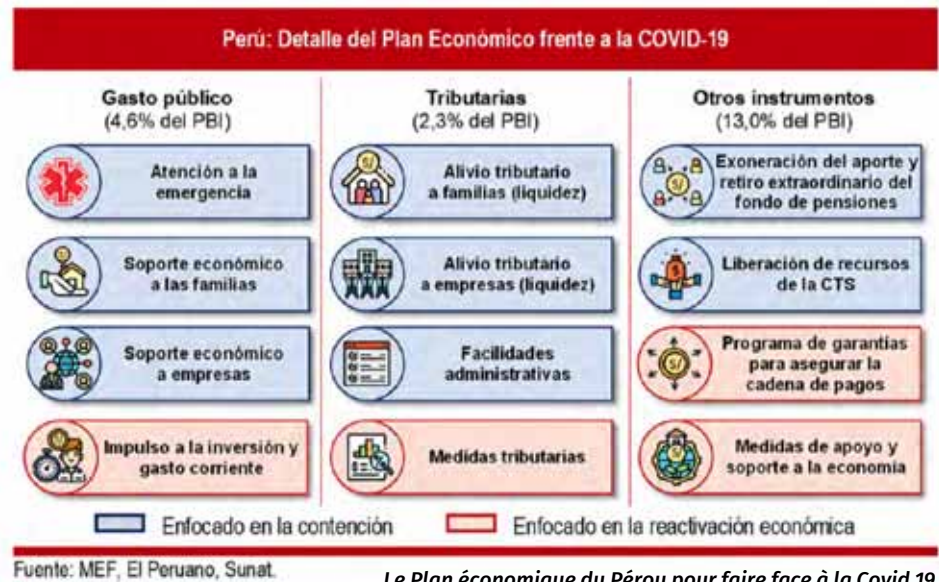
Perú: Detalle del Plan Económico frente a la COVID-19

Gasto público
(4,6% del PBI)

Atención a la emergencia

Soporte económico a las familias

Soporte económico a empresas

Impulso a la inversión y gasto corriente

Tributarias
(2,3% del PBI)

S/

Alivio tributario a familias (liquidez)

Alivio tributario a empresas (liquidez)

Facilidades administrativas

Medidas tributarias

Otros instrumentos
(13,0% del PBI)

S/

Exoneración del aporte y retiro extraordinario del fondo de pensiones

$

Liberación de recursos de la CTS

S/

Programa de garantías para asegurar la cadena de pagos

Medidas de apoyo y soporte a la economía

Enfocado en la contención

Enfocado en la reactivación económica

Fuente: MEF, El Peruano, Sunat.

Le Plan économique du Pérou pour faire face à la Covid 19